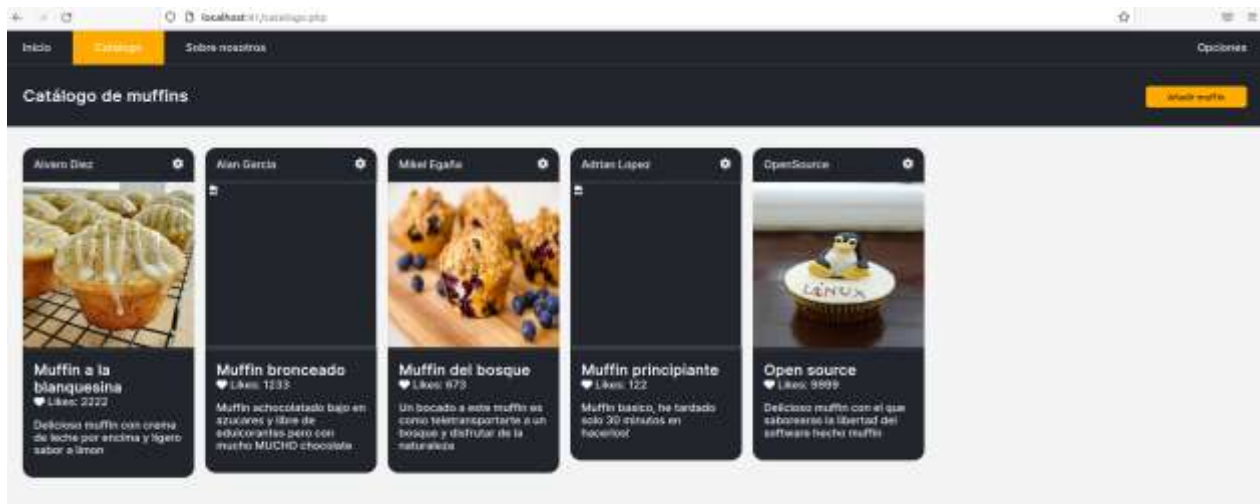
localhost:81/catalogo.php

Inicio
Catalogo
Sobre nosotros
Opciones

Catálogo de muffins

Añadir muffin

Alvaro Diez

Muffin a la blanquesina
Likes: 2222
Delicioso muffin con crema de leche por encima y ligero sabor a limon

Alan Garcia

Muffin bronceado
Likes: 1233
Muffin achocolatado bajo en azucares y libre de edulcorantes pero con mucho MUCHO chocolate

Mikel Egaña

Muffin del bosque
Likes: 673
Un bocado a este muffin es como teletransportarte a un bosque y disfrutar de la naturaleza

Adrian Lopez

Muffin principiante
Likes: 122
Muffin basico, he tardado solo 30 minutos en hacerlo!

OpenSource

LINUX

Open source
Likes: 9999
Delicioso muffin con el que saborearas la libertad del software hecho muffin